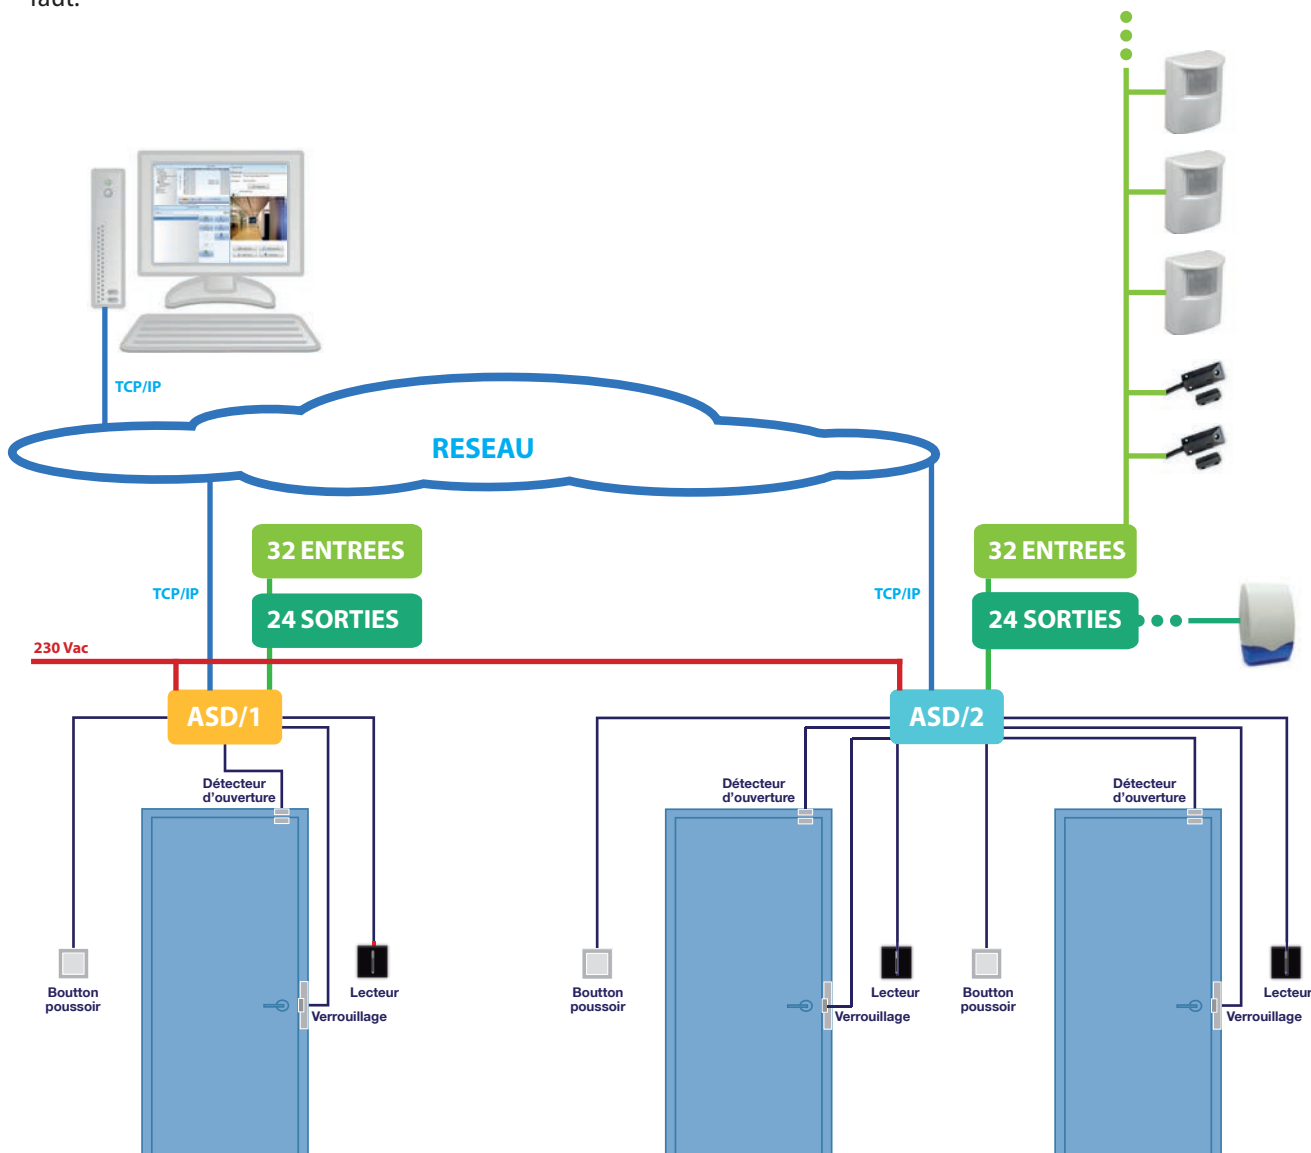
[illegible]

TCP/IP

RESEAU

32 ENTREES

24 SORTIES

TCP/IP

TCP/IP

32 ENTREES

24 SORTIES

230 Vac

ASD/1

ASD/2

Détecteur d'ouverture

Détecteur d'ouverture

Détecteur d'ouverture

Boutton poussoir

Lecteur

Verrouillage

Boutton poussoir

Lecteur

Verrouillage

Boutton poussoir

Lecteur

Verrouillage